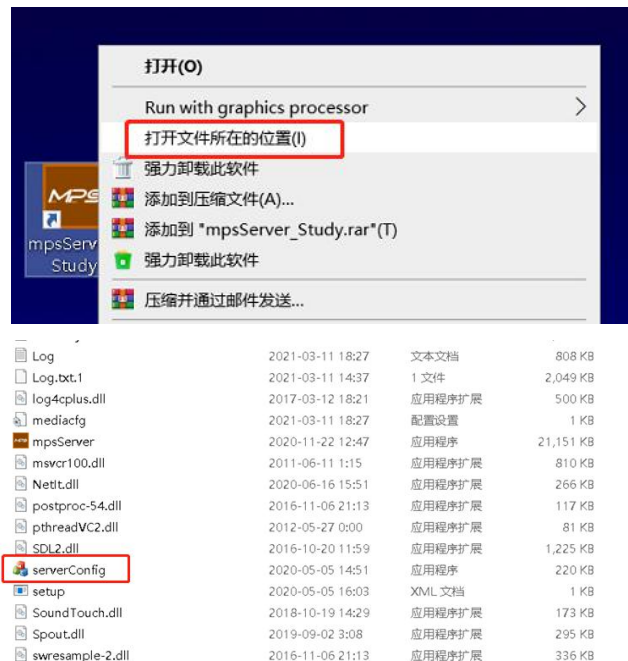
MPS
mpsServer_Study

打开(O)
Run with graphics processor
打开文件所在的位置(I)
强力卸载此软件
添加到压缩文件(A)...
添加到 "mpsServer_Study.rar"(T)
强力卸载此软件
压缩并通过邮件发送...

| | | | |
|---|---|---|---|
| Log | 2021-03-11 18:27 | 文本文档 | 808 KB |
| Log.txt.1 | 2021-03-11 14:37 | 1 文件 | 2,049 KB |
| log4cplus.dll | 2017-03-12 18:21 | 应用程序扩展 | 500 KB |
| mediacfg | 2021-03-11 18:27 | 配置设置 | 1 KB |
| mpsServer | 2020-11-22 12:47 | 应用程序 | 21,151 KB |
| msvcr100.dll | 2011-06-11 1:15 | 应用程序扩展 | 810 KB |
| NetIt.dll | 2020-06-16 15:51 | 应用程序扩展 | 266 KB |
| postproc-54.dll | 2016-11-06 21:13 | 应用程序扩展 | 117 KB |
| pthreadVC2.dll | 2012-05-27 0:00 | 应用程序扩展 | 81 KB |
| SDL2.dll | 2016-10-20 11:59 | 应用程序扩展 | 1,225 KB |
| serverConfig | 2020-05-05 14:51 | 应用程序 | 220 KB |
| setup | 2020-05-05 16:03 | XML 文档 | 1 KB |
| SoundTouch.dll | 2018-10-19 14:29 | 应用程序扩展 | 173 KB |
| Spout.dll | 2019-09-02 3:08 | 应用程序扩展 | 295 KB |
| swresample-2.dll | 2016-11-06 21:13 | 应用程序扩展 | 336 KB |